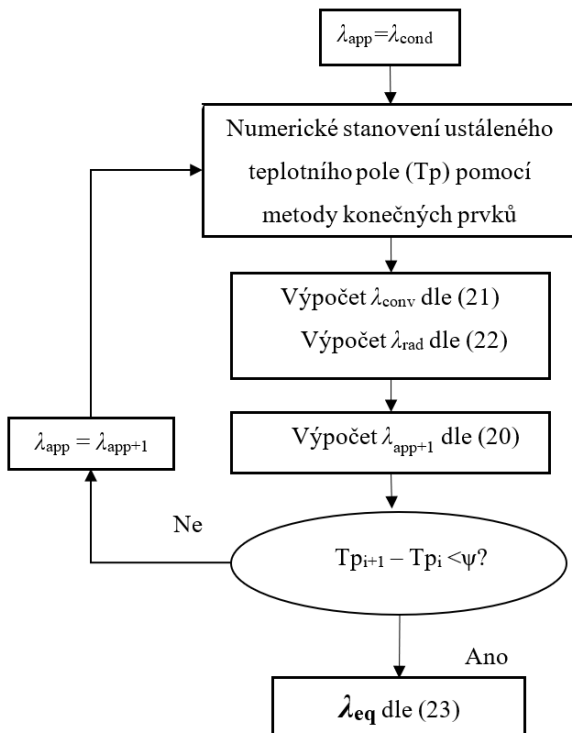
$\lambda_{app}=\lambda_{cond}$

Numerické stanovení ustáleného teplotního pole (Tp) pomocí metody konečných prvků

Výpočet $\lambda_{conv}$ dle (21)
Výpočet $\lambda_{rad}$ dle (22)

Výpočet $\lambda_{app+1}$ dle (20)

$\lambda_{app} = \lambda_{app+1}$

Ne

$Tp_{i+1} – Tp_i <\psi$?

Ano

$\boldsymbol{\lambda_{eq}}$ dle (23)